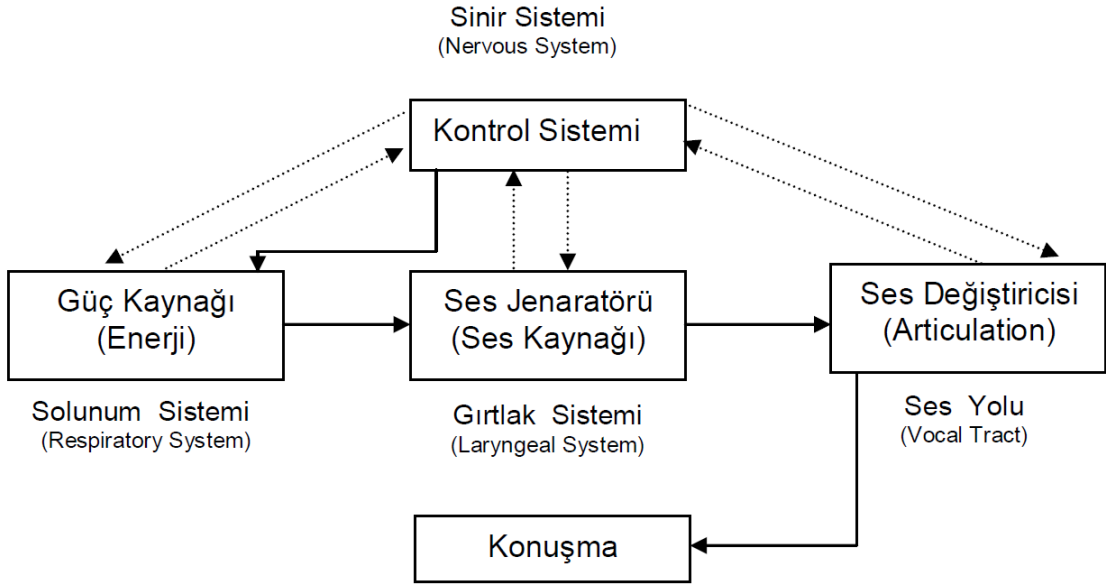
Sinir Sistemi
(Nervous System)

Kontrol Sistemi

Güç Kaynağı
(Enerji)

Ses Jenaratörü
(Ses Kaynağı)

Ses Değiştiricisi
(Articulation)

Solunum Sistemi
(Respiratory System)

Gırtlak Sistemi
(Laryngeal System)

Ses Yolu
(Vocal Tract)

Konuşma